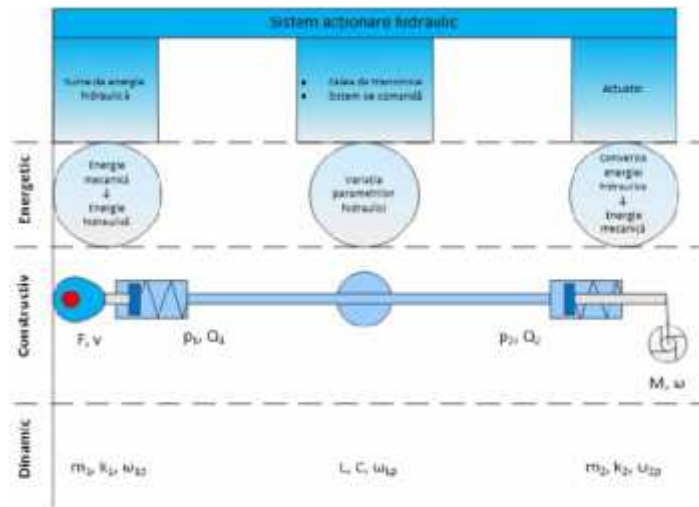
Sistem actionare hidraulic

Sursa de energie hidraulică

• Calea de transmisie
• Sistem de comandă

Actuator

Energetic

Energie mecanică
↓
Energie hidraulică

Variația parametrilor hidraulici

Conversia energiei hidraulice
↓
Energie mecanică

Constructiv

F, v

$p_1, Q_1$

$p_2, Q_2$

M, ω

Dinamic

$m_1, k_1, \omega_{01}$

L, C, $\omega_{0p}$

$m_2, k_2, \omega_{02}$